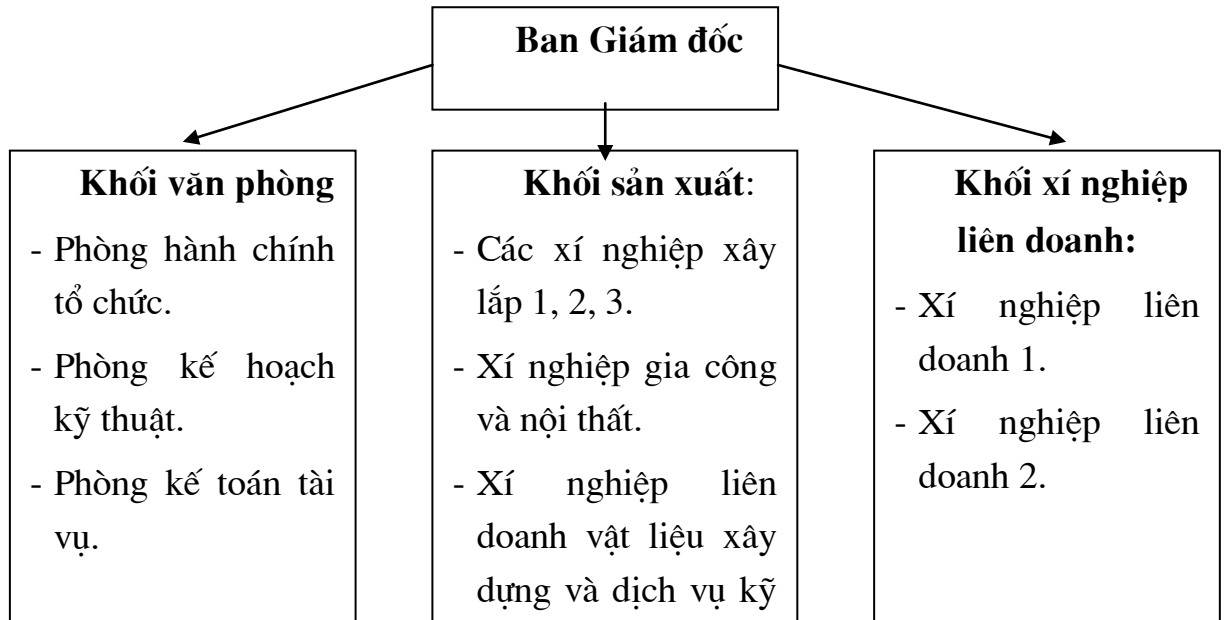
Ban Giám đốc

Khối văn phòng
- Phòng hành chính tổ chức.
- Phòng kế hoạch kỹ thuật.
- Phòng kế toán tài vụ.

Khối sản xuất:
- Các xí nghiệp xây lắp 1, 2, 3.
- Xí nghiệp gia công và nội thất.
- Xí nghiệp liên doanh vật liệu xây dựng và dịch vụ kỹ

Khối xí nghiệp liên doanh:
- Xí nghiệp liên doanh 1.
- Xí nghiệp liên doanh 2.